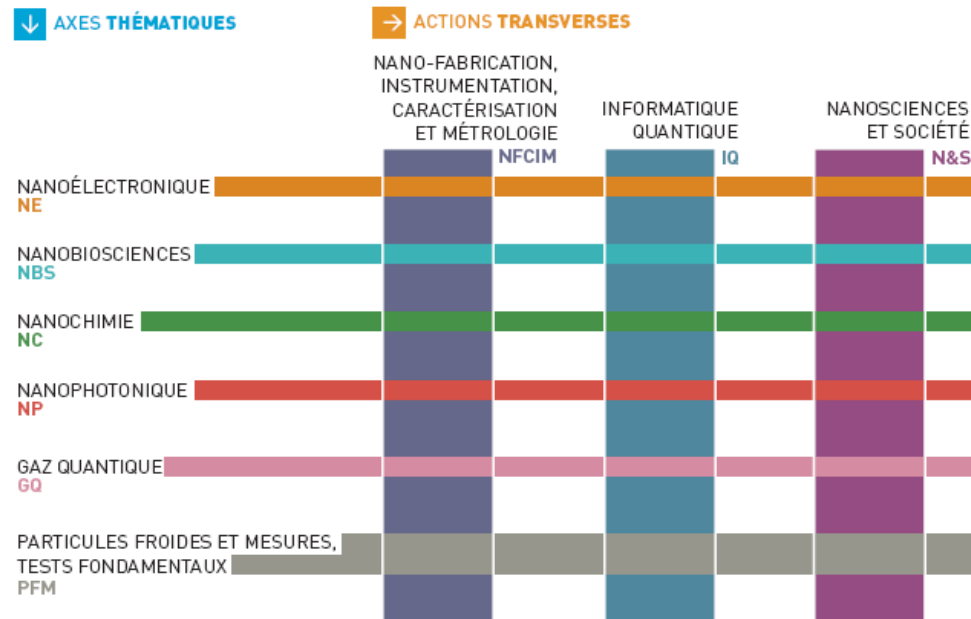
AXES THÉMATIQUES

ACTIONS TRANSVERSES

NANO-FABRICATION, INSTRUMENTATION, CARACTÉRISATION ET MÉTROLOGIE
NFCIM

INFORMATIQUE QUANTIQUE
IQ

NANOSCIENCES ET SOCIÉTÉ
N&S

NANOÉLECTRONIQUE
NE

NANOBIOSCIENCES
NBS

NANOCHIMIE
NC

NANOPHOTONIQUE
NP

GAZ QUANTIQUE
GQ

PARTICULES FROIDES ET MESURES, TESTS FONDAMENTAUX
PFM